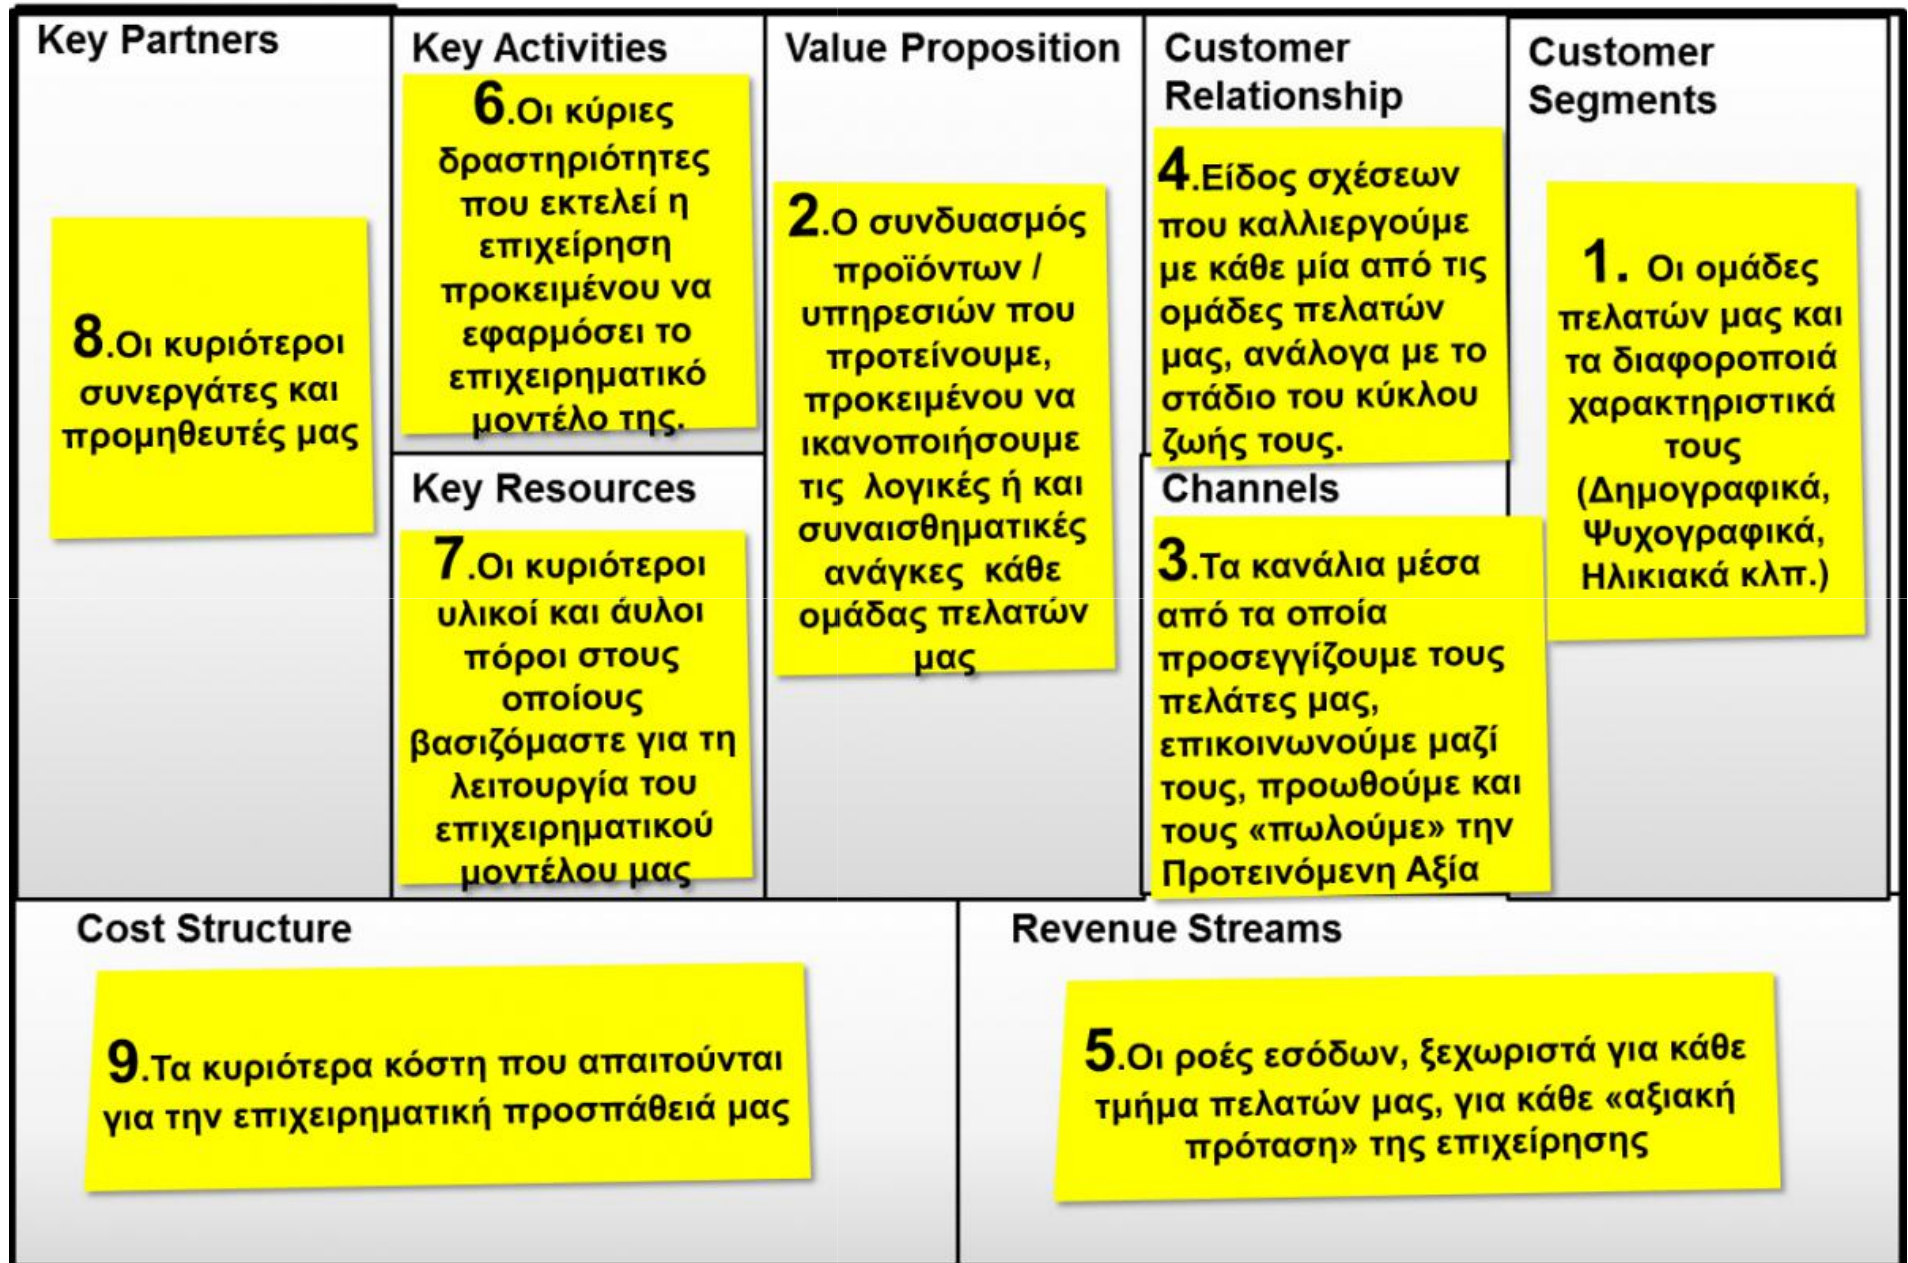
Key Partners

8.Οι κυριότεροι συνεργάτες και προμηθευτές μας

Key Activities

6.Οι κύριες δραστηριότητες που εκτελεί η επιχείρηση προκειμένου να εφαρμόσει το επιχειρηματικό μοντέλο της.

Key Resources

7.Οι κυριότεροι υλικοί και άυλοι πόροι στους οποίους βασιζόμαστε για τη λειτουργία του επιχειρηματικού μοντέλου μας

Value Proposition

2.Ο συνδυασμός προϊόντων / υπηρεσιών που προτείνουμε, προκειμένου να ικανοποιήσουμε τις λογικές ή και συναισθηματικές ανάγκες κάθε ομάδας πελατών μας

Customer Relationship

4.Είδος σχέσεων που καλλιεργούμε με κάθε μία από τις ομάδες πελατών μας, ανάλογα με το στάδιο του κύκλου ζωής τους.

Channels

3.Τα κανάλια μέσα από τα οποία προσεγγίζουμε τους πελάτες μας, επικοινωνούμε μαζί τους, προωθούμε και τους «πωλούμε» την Προτεινόμενη Αξία

Customer Segments

1. Οι ομάδες πελατών μας και τα διαφοροποιά χαρακτηριστικά τους (Δημογραφικά, Ψυχογραφικά, Ηλικιακά κλπ.)

Cost Structure

9.Τα κυριότερα κόστη που απαιτούνται για την επιχειρηματική προσπάθειά μας

Revenue Streams

5.Οι ροές εσόδων, ξεχωριστά για κάθε τμήμα πελατών μας, για κάθε «αξιακή πρόταση» της επιχείρησης